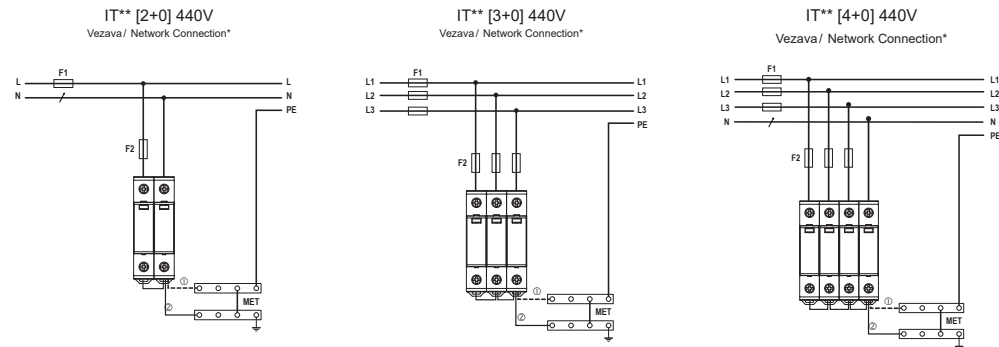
IT** [2+0] 440V
Vezava / Network Connection*

F1
L
N
L
N
PE
F2
①
②
MET

IT** [3+0] 440V
Vezava / Network Connection*

F1
L1
L2
L3
L1
L2
L3
PE
F2
①
②
MET

IT** [4+0] 440V
Vezava / Network Connection*

F1
L1
L2
L3
N
L1
L2
L3
N
PE
F2
①
②
MET